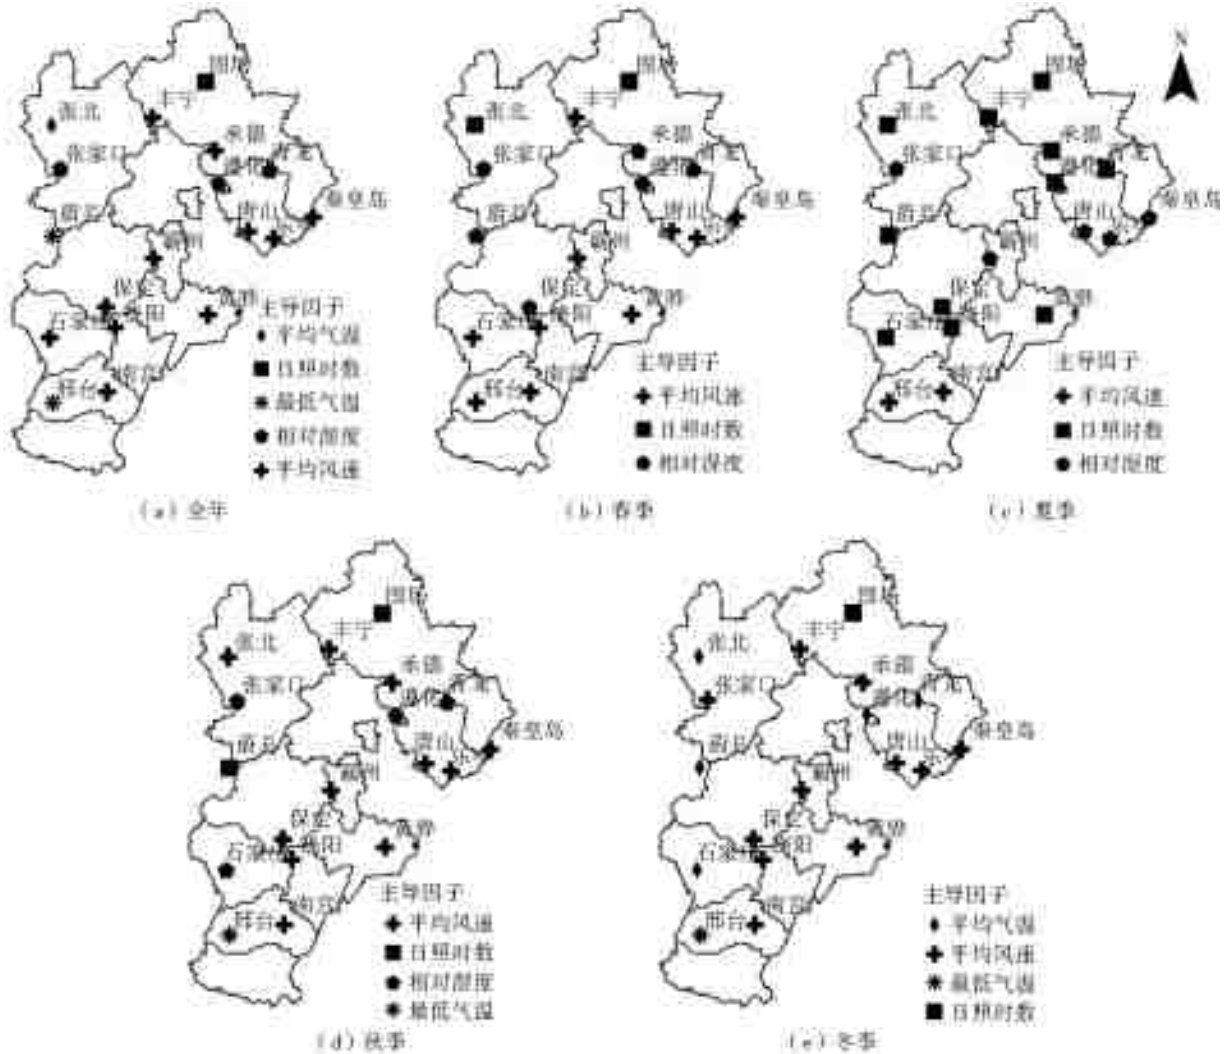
围场
张北
丰宁
承德
张家口
遵化
青龙
秦皇岛
唐山
乐亭
蔚县
霸州
保定
石家庄
饶阳
黄骅
邢台
南宫
主导因子
平均气温
日照时数
最低气温
相对湿度
平均风速
(a) 全年

围场
张北
丰宁
承德
张家口
遵化
青龙
秦皇岛
唐山
乐亭
蔚县
霸州
保定
石家庄
饶阳
黄骅
邢台
南宫
主导因子
平均风速
日照时数
相对湿度
(b) 春季

N
围场
张北
丰宁
承德
张家口
遵化
青龙
秦皇岛
唐山
乐亭
蔚县
霸州
保定
石家庄
饶阳
黄骅
邢台
南宫
主导因子
平均风速
日照时数
相对湿度
(c) 夏季

围场
张北
丰宁
承德
张家口
遵化
青龙
秦皇岛
唐山
乐亭
蔚县
霸州
保定
石家庄
饶阳
黄骅
邢台
南宫
主导因子
平均风速
日照时数
相对湿度
最低气温
(d) 秋季

围场
张北
丰宁
承德
张家口
遵化
青龙
秦皇岛
唐山
乐亭
蔚县
霸州
保定
石家庄
饶阳
黄骅
邢台
南宫
主导因子
平均气温
平均风速
最低气温
日照时数
(e) 冬季